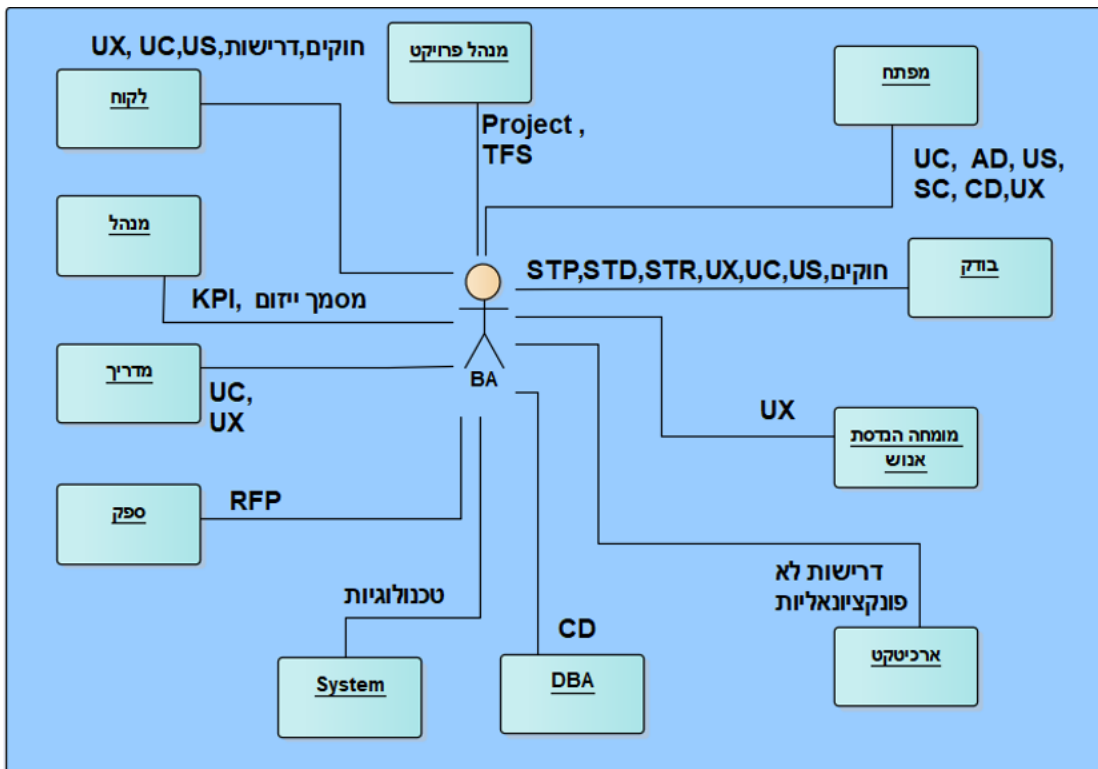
מנהל פרויקט

חוקים,דרישות,UX, UC,US

לקוח

Project , TFS

מפתח

UC, AD, US, SC, CD,UX

מנהל

STP,STD,STR,UX,UC,US,חוקים

בודק

KPI, מסמך ייזום

מדריך

BA

UC, UX

UX

מומחה הנדסת אנוש

RFP

ספק

דרישות לא פונקציונאליות

טכנולוגיות

CD

ארכיטקט

System

DBA